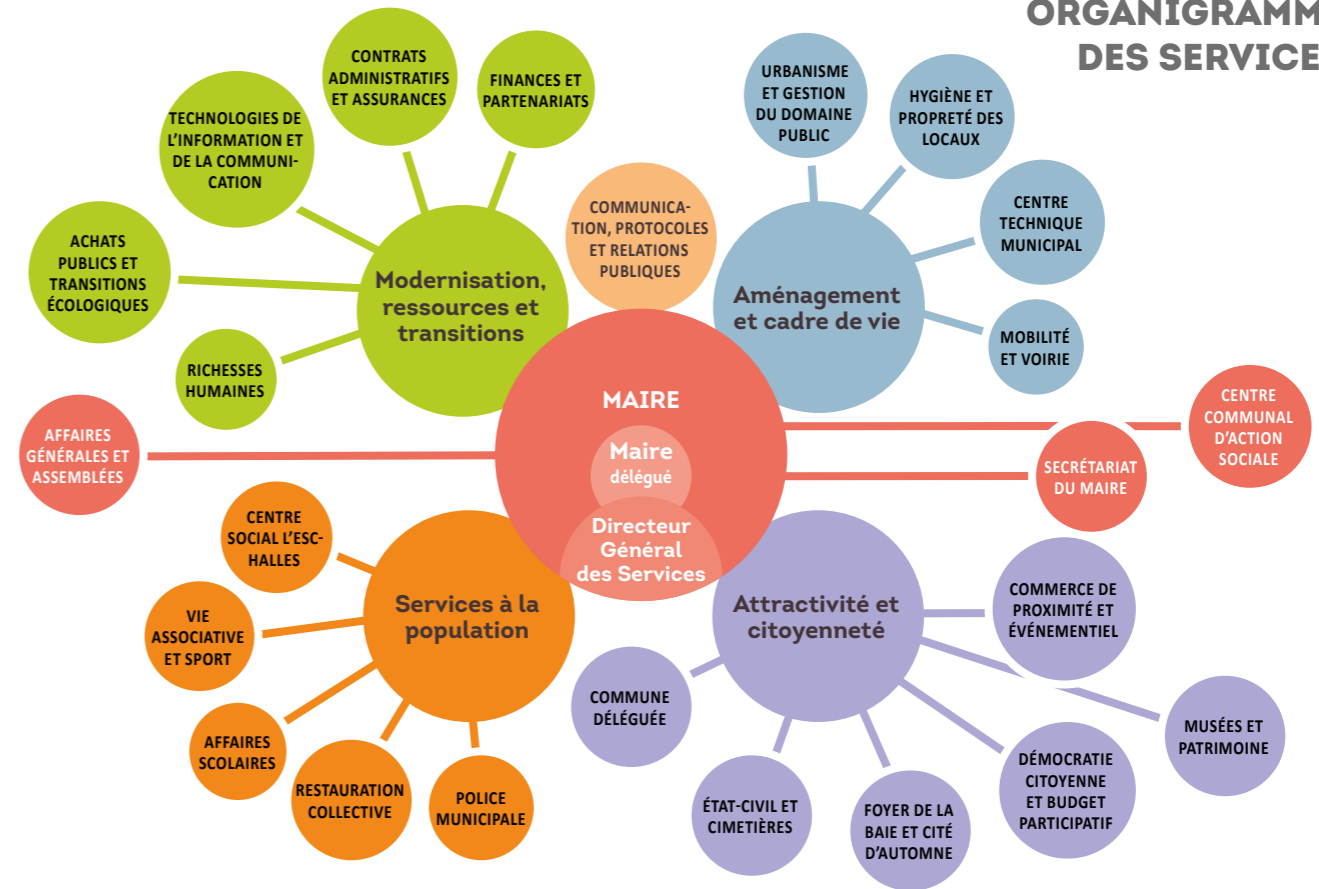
ORGANIGRAMM
DES SERVICE

MAIRE

Maire délégué

Directeur Général des Services

Modernisation, ressources et transitions

CONTRATS ADMINISTRATIFS ET ASSURANCES

FINANCES ET PARTENARIATS

TECHNOLOGIES DE L'INFORMATION ET DE LA COMMUNICATION

ACHATS PUBLICS ET TRANSITIONS ÉCOLOGIQUES

RICHESSES HUMAINES

COMMUNICATION, PROTOCOLES ET RELATIONS PUBLIQUES

Aménagement et cadre de vie

URBANISME ET GESTION DU DOMAINE PUBLIC

HYGIÈNE ET PROPRETÉ DES LOCAUX

CENTRE TECHNIQUE MUNICIPAL

MOBILITÉ ET VOIRIE

AFFAIRES GÉNÉRALES ET ASSEMBLÉES

CENTRE COMMUNAL D'ACTION SOCIALE

SECRÉTARIAT DU MAIRE

Services à la population

CENTRE SOCIAL L'ESCHALLES

VIE ASSOCIATIVE ET SPORT

AFFAIRES SCOLAIRES

RESTAURATION COLLECTIVE

POLICE MUNICIPALE

Attractivité et citoyenneté

COMMERCE DE PROXIMITÉ ET ÉVÉNEMENTIEL

MUSÉES ET PATRIMOINE

DÉMOCRATIE CITOYENNE ET BUDGET PARTICIPATIF

FOYER DE LA BAIE ET CITÉ D'AUTOMNE

ÉTAT-CIVIL ET CIMETIÈRES

COMMUNE DÉLÉGUÉE